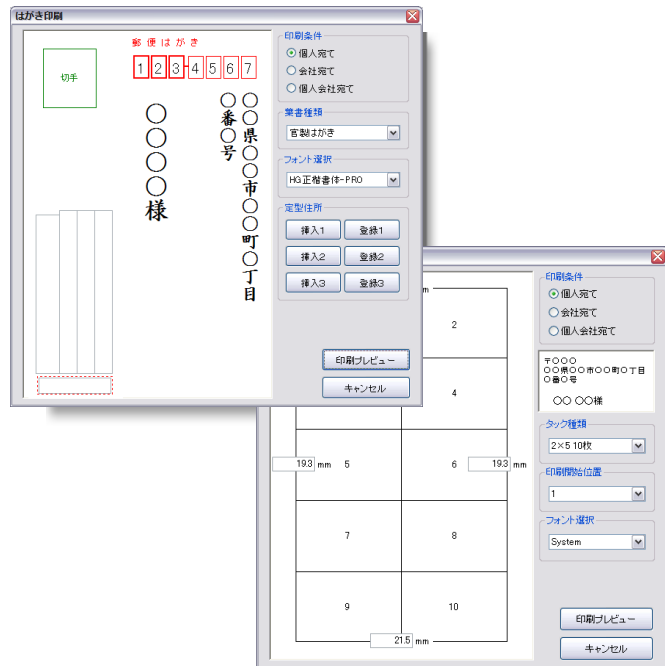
はがき印刷

郵便はがき

切手

1 2 3 - 4 5 6 7

○○県○○市○○町○丁目
○番○号

○○○○様

印刷条件
個人宛て
会社宛て
個人会社宛て

葉書種類
官製はがき

フォント選択
HG正楷書体-PRO

定型住所
挿入1 登録1
挿入2 登録2
挿入3 登録3

印刷プレビュー
キャンセル

mm

2

4

19.3 mm 5 6 19.3 mm

7 8

9 10

21.5 mm

印刷条件
個人宛て
会社宛て
個人会社宛て

〒○○○
○○県○○市○○町○丁目○番○号

○○ ○○様

タック種類
2×5 10枚

印刷開始位置
1

フォント選択
System

印刷プレビュー
キャンセル